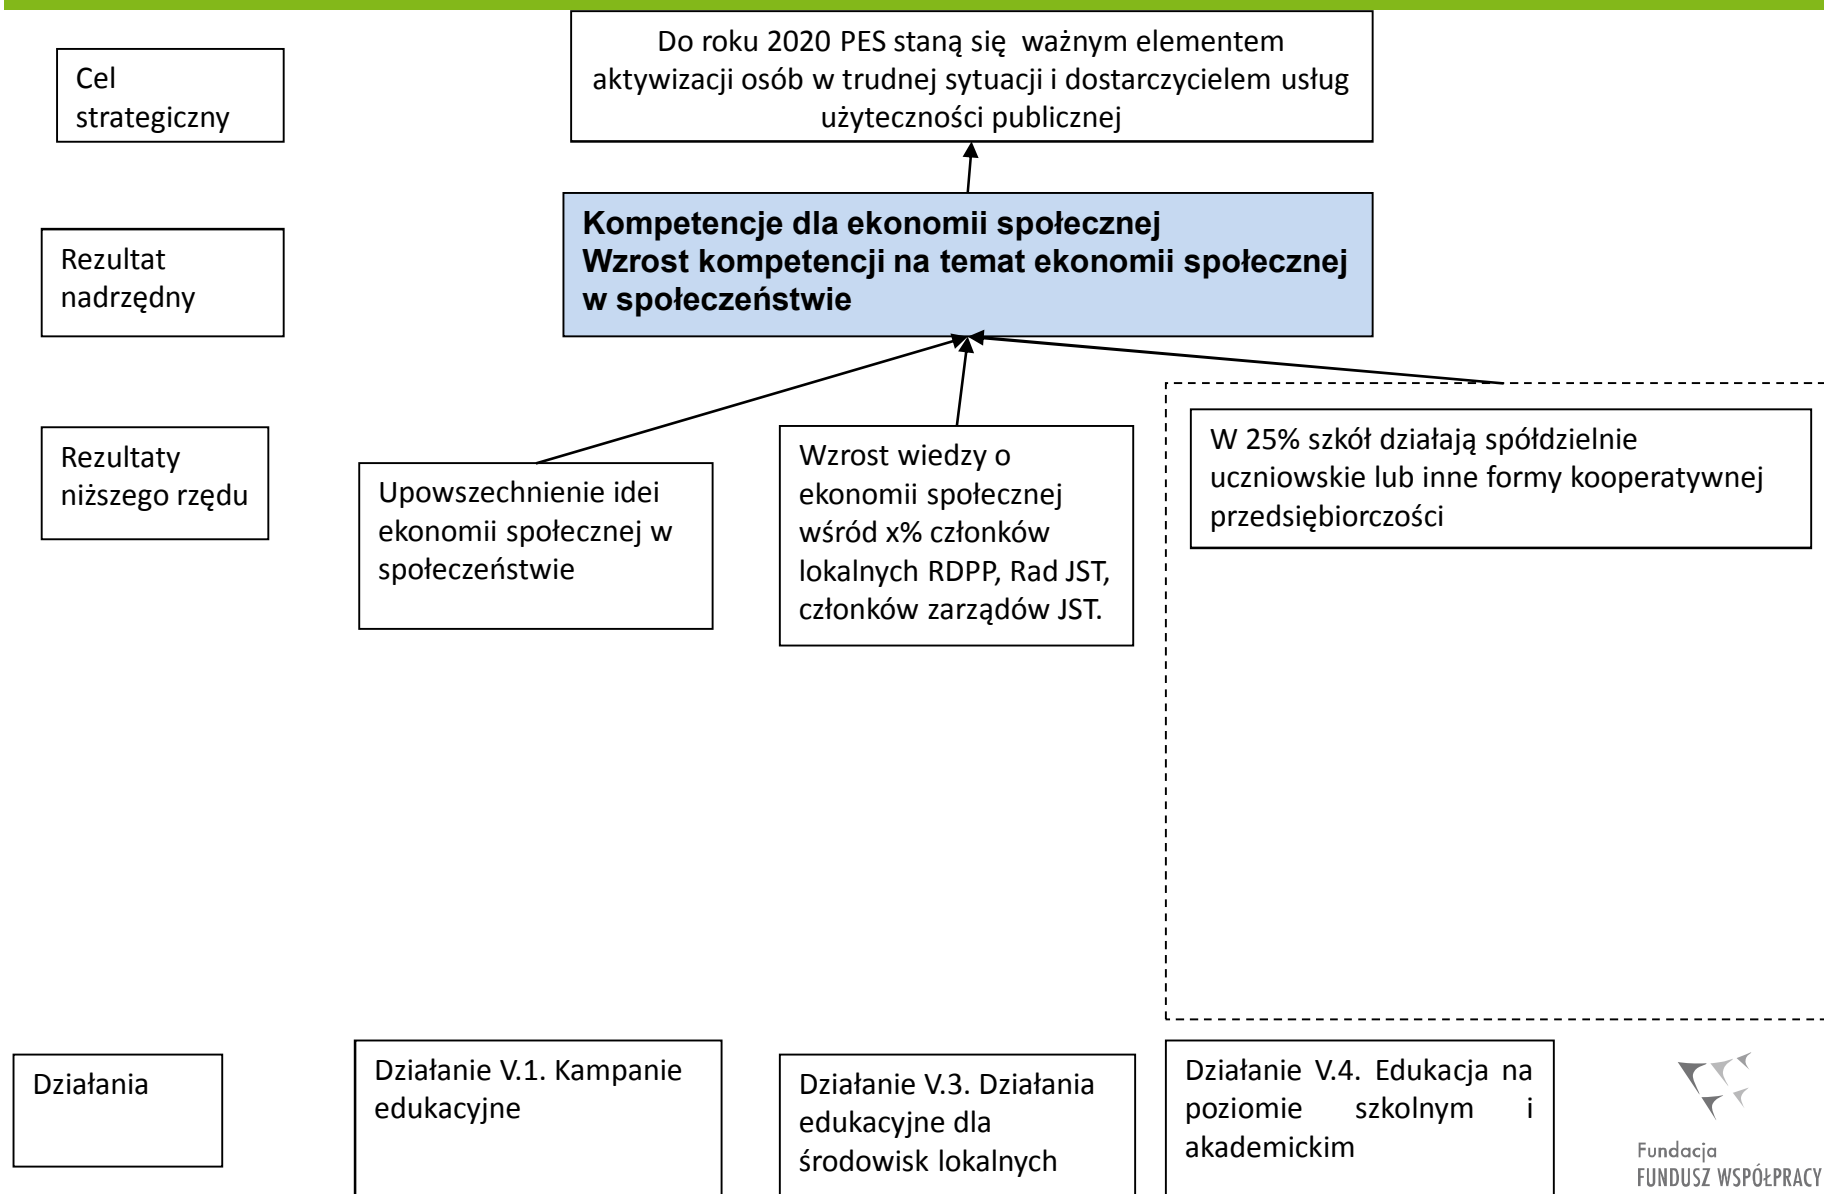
Cel strategiczny

Do roku 2020 PES staną się ważnym elementem aktywizacji osób w trudnej sytuacji i dostarczycielem usług użyteczności publicznej

Rezultat nadrzędny

**Kompetencje dla ekonomii społecznej**
**Wzrost kompetencji na temat ekonomii społecznej w społeczeństwie**

Rezultaty niższego rzędu

Upowszechnienie idei ekonomii społecznej w społeczeństwie

Wzrost wiedzy o ekonomii społecznej wśród x% członków lokalnych RDPP, Rad JST, członków zarządów JST.

W 25% szkół działają spółdzielnie uczniowskie lub inne formy kooperatywnej przedsiębiorczości

Działania

Działanie V.1. Kampanie edukacyjne

Działanie V.3. Działania edukacyjne dla środowisk lokalnych

Działanie V.4. Edukacja na poziomie szkolnym i akademickim

Fundacja
FUNDUSZ WSPÓŁPRACY